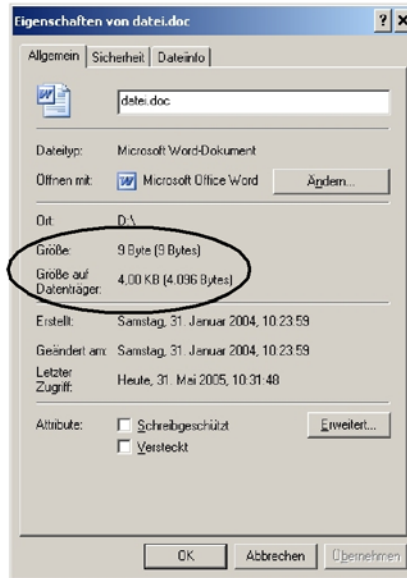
Eigenschaften von datei.doc

? X

Allgemein | Sicherheit | Dateiinfo

datei.doc

Dateityp: Microsoft Word-Dokument

Öffnen mit: Microsoft Office Word

Ändern...

Ort: D:\

Größe: 9 Byte (9 Bytes)

Größe auf Datenträger: 4,00 KB (4.096 Bytes)

Erstellt: Samstag, 31. Januar 2004, 10:23:59

Geändert am: Samstag, 31. Januar 2004, 10:23:59

Letzter Zugriff: Heute, 31. Mai 2005, 10:31:48

Attribute: Schreibgeschützt

Versteckt

Erweitert...

OK

Abbrechen

Übernehmen